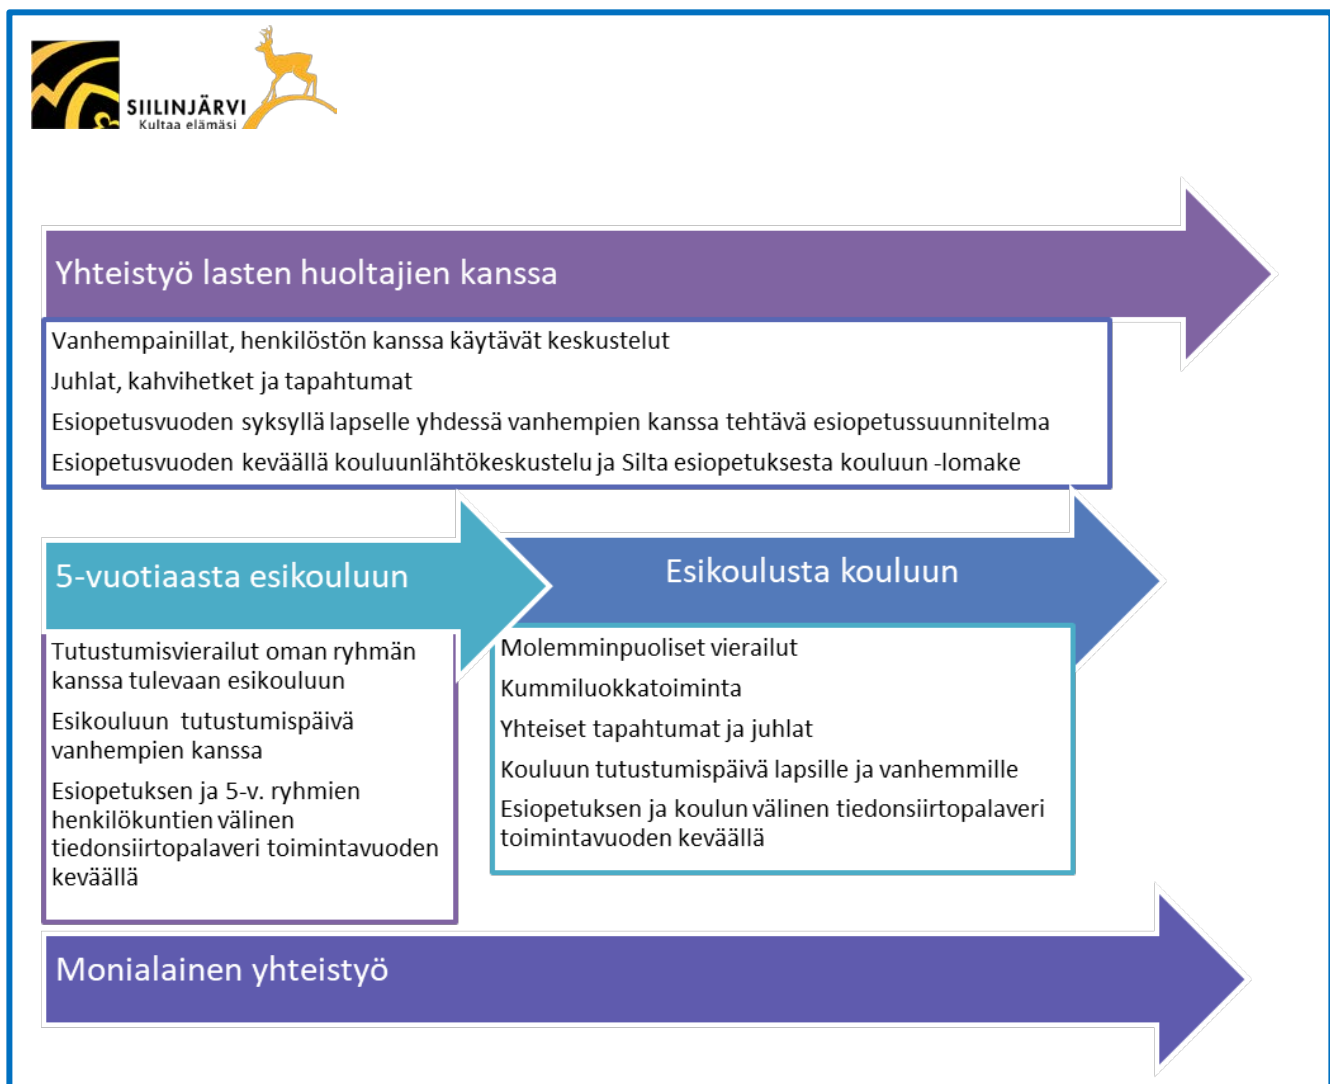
SIILINJÄRVI
Kultaa elämäsi

Yhteistyö lasten huoltajien kanssa

Vanhempainillat, henkilöstön kanssa käytävät keskustelut

Juhlat, kahvihetket ja tapahtumat

Esiopetusvuoden syksyllä lapselle yhdessä vanhempien kanssa tehtävä esiopetussuunnitelma

Esiopetusvuoden keväällä kouluunlähtökeskustelu ja Silta esiopetuksesta kouluun -lomake

5-vuotiaasta esikouluun

Tutustumisvierailut oman ryhmän kanssa tulevaan esikouluun

Esikouluun tutustumispäivä vanhempien kanssa

Esiopetuksen ja 5-v. ryhmien henkilökuntien välinen tiedonsiirtopalaveri toimintavuoden keväällä

Esikoulusta kouluun

Molemminpuoliset vierailut

Kummiluokkatoiminta

Yhteiset tapahtumat ja juhlat

Kouluun tutustumispäivä lapsille ja vanhemmille

Esiopetuksen ja koulun välinen tiedonsiirtopalaveri toimintavuoden keväällä

Monialainen yhteistyö